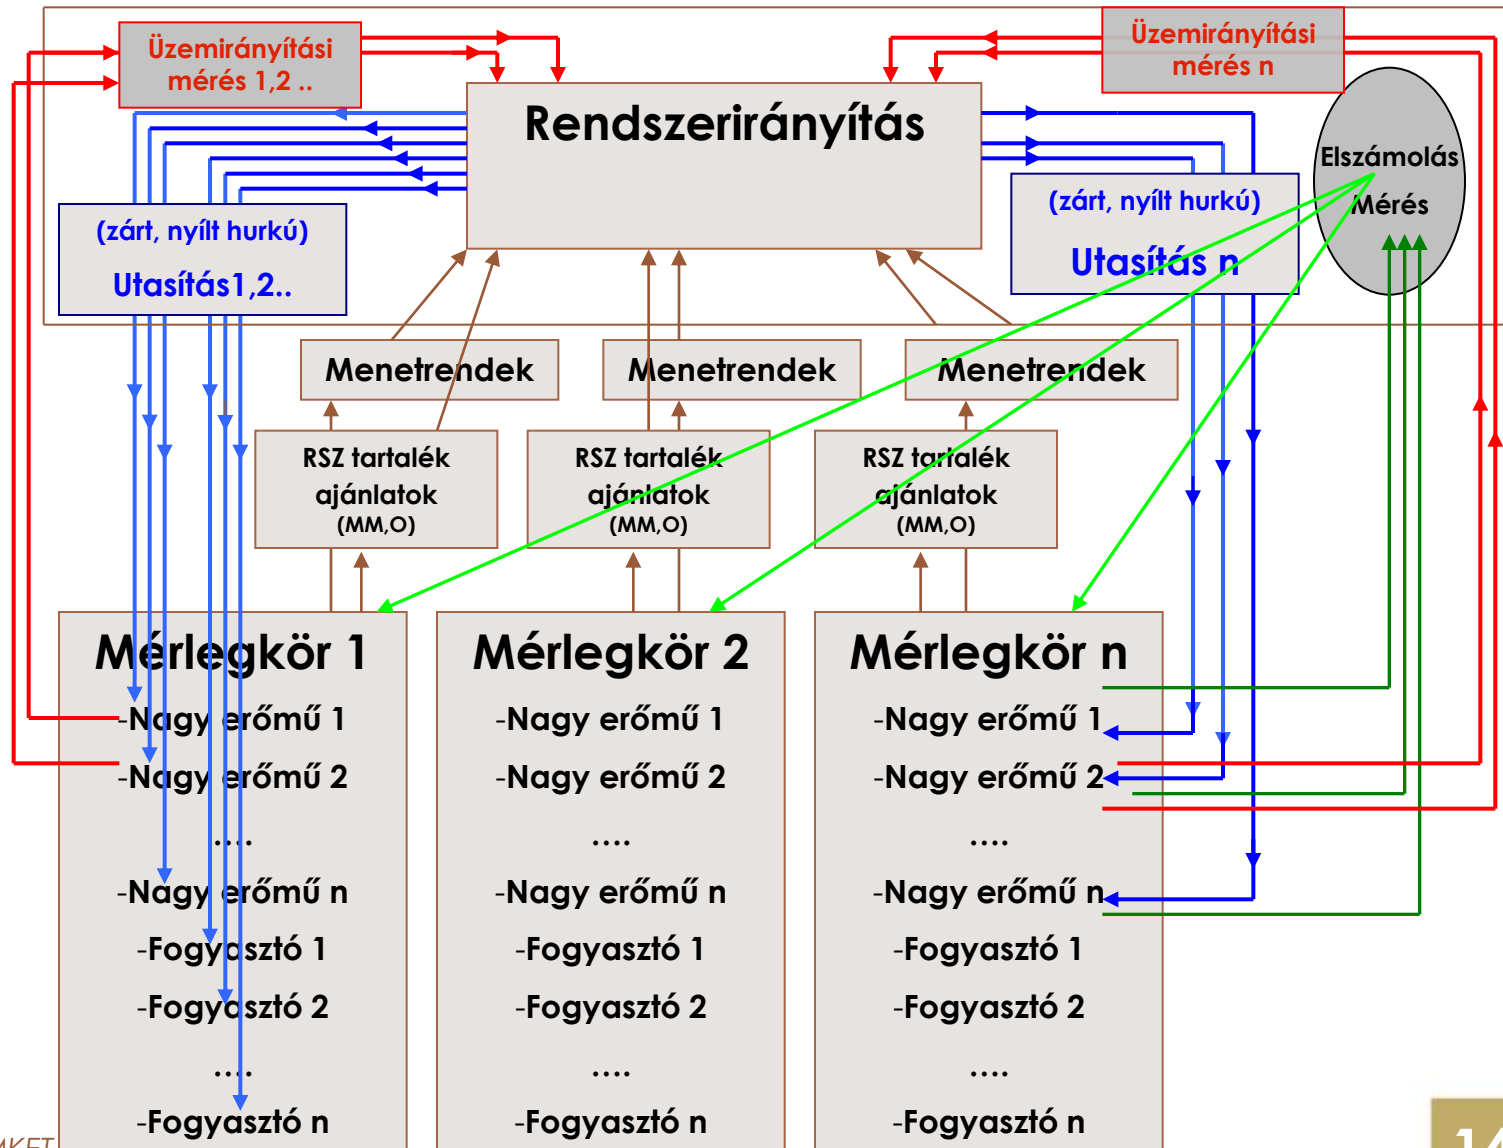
Üzemirányítási mérés 1,2 ..

Üzemirányítási mérés n

Rendszerirányítás

Elszámolás Mérés

(zárt, nyílt hurkú)

Utasítás1,2..

(zárt, nyílt hurkú)

Utasítás n

Menetrendek

Menetrendek

Menetrendek

RSZ tartalék ajánlatok (MM,O)

RSZ tartalék ajánlatok (MM,O)

RSZ tartalék ajánlatok (MM,O)

Mérlegkör 1

-Nagy erőmű 1

-Nagy erőmű 2

....

-Nagy erőmű n

-Fogyasztó 1

-Fogyasztó 2

....

-Fogyasztó n

Mérlegkör 2

-Nagy erőmű 1

-Nagy erőmű 2

....

-Nagy erőmű n

-Fogyasztó 1

-Fogyasztó 2

....

-Fogyasztó n

Mérlegkör n

-Nagy erőmű 1

-Nagy erőmű 2

....

-Nagy erőmű n

-Fogyasztó 1

-Fogyasztó 2

....

-Fogyasztó n

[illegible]

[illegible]